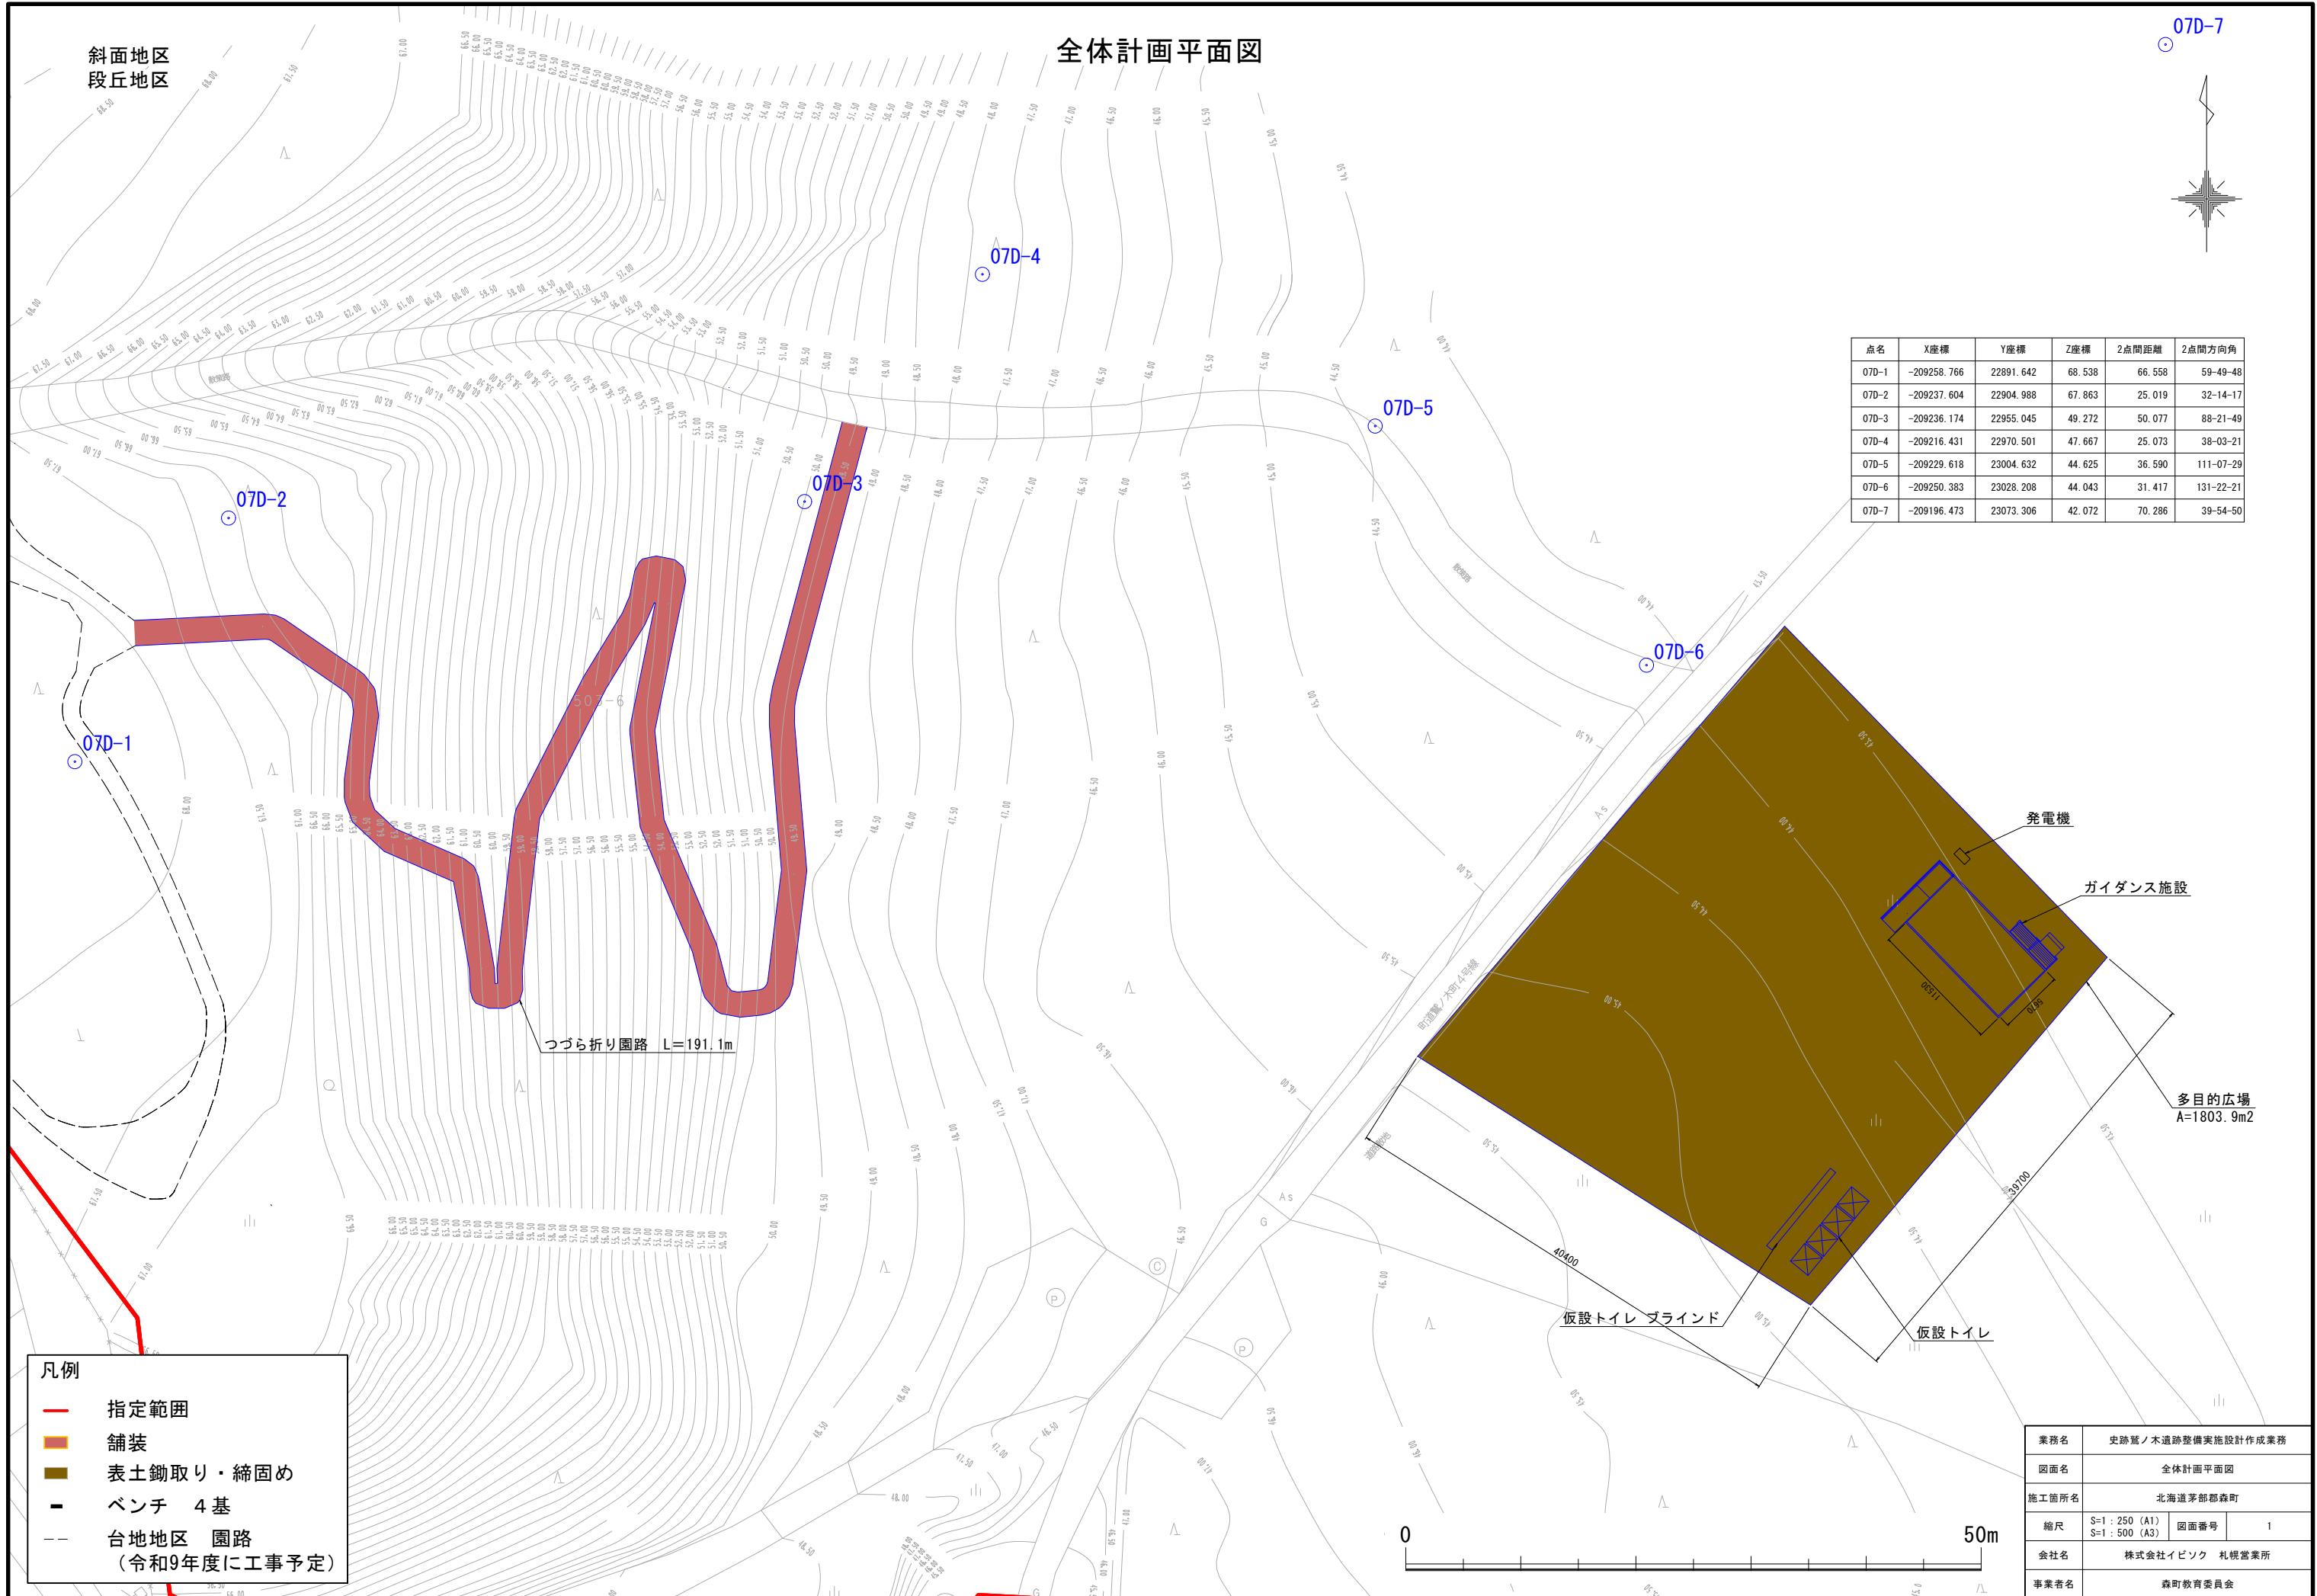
全体計画平面図

斜面地区
段丘地区

07D-7
07D-4
07D-5
07D-2
07D-3
07D-6
07D-1

| 点名 | X座標 | Y座標 | Z座標 | 2点間距離 | 2点間方向角 |
|---|---|---|---|---|---|
| 07D-1 | -209258.766 | 22891.642 | 68.538 | 66.558 | 59-49-48 |
| 07D-2 | -209237.604 | 22904.988 | 67.863 | 25.019 | 32-14-17 |
| 07D-3 | -209236.174 | 22955.045 | 49.272 | 50.077 | 88-21-49 |
| 07D-4 | -209216.431 | 22970.501 | 47.667 | 25.073 | 38-03-21 |
| 07D-5 | -209229.618 | 23004.632 | 44.625 | 36.590 | 111-07-29 |
| 07D-6 | -209250.383 | 23028.208 | 44.043 | 31.417 | 131-22-21 |
| 07D-7 | -209196.473 | 23073.306 | 42.072 | 70.286 | 39-54-50 |

発電機
ガイダンス施設
多目的広場
A=1803.9m2
つづら折り園路　L=191.1m
仮設トイレ　ブラインド
仮設トイレ
40400
39700
町道鷲ノ木町4号線

凡例
指定範囲
舗装
表土鋤取り・締固め
ベンチ　4基
台地地区　園路
（令和9年度に工事予定）

0
50m

| 業務名 | 史跡鷲ノ木遺跡整備実施設計作成業務 | | |
|---|---|---|---|
| 図面名 | 全体計画平面図 | | |
| 施工箇所名 | 北海道茅部郡森町 | | |
| 縮尺 | S=1：250（A1）S=1：500（A3） | 図面番号 | 1 |
| 会社名 | 株式会社イビソク　札幌営業所 | | |
| 事業者名 | 森町教育委員会 | | |